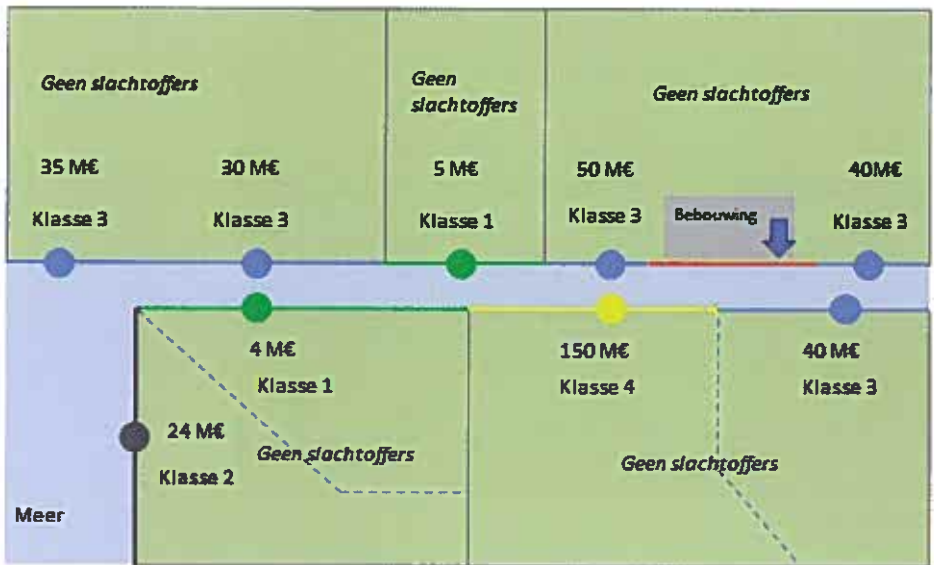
Geen slachtoffers

35 M€

Klasse 3

30 M€

Klasse 3

Geen slachtoffers

5 M€

Klasse 1

Geen slachtoffers

50 M€

Klasse 3

Bebouwing

40M€

Klasse 3

4 M€

Klasse 1

24 M€

Klasse 2

Geen slachtoffers

150 M€

Klasse 4

40 M€

Klasse 3

Geen slachtoffers

Meer